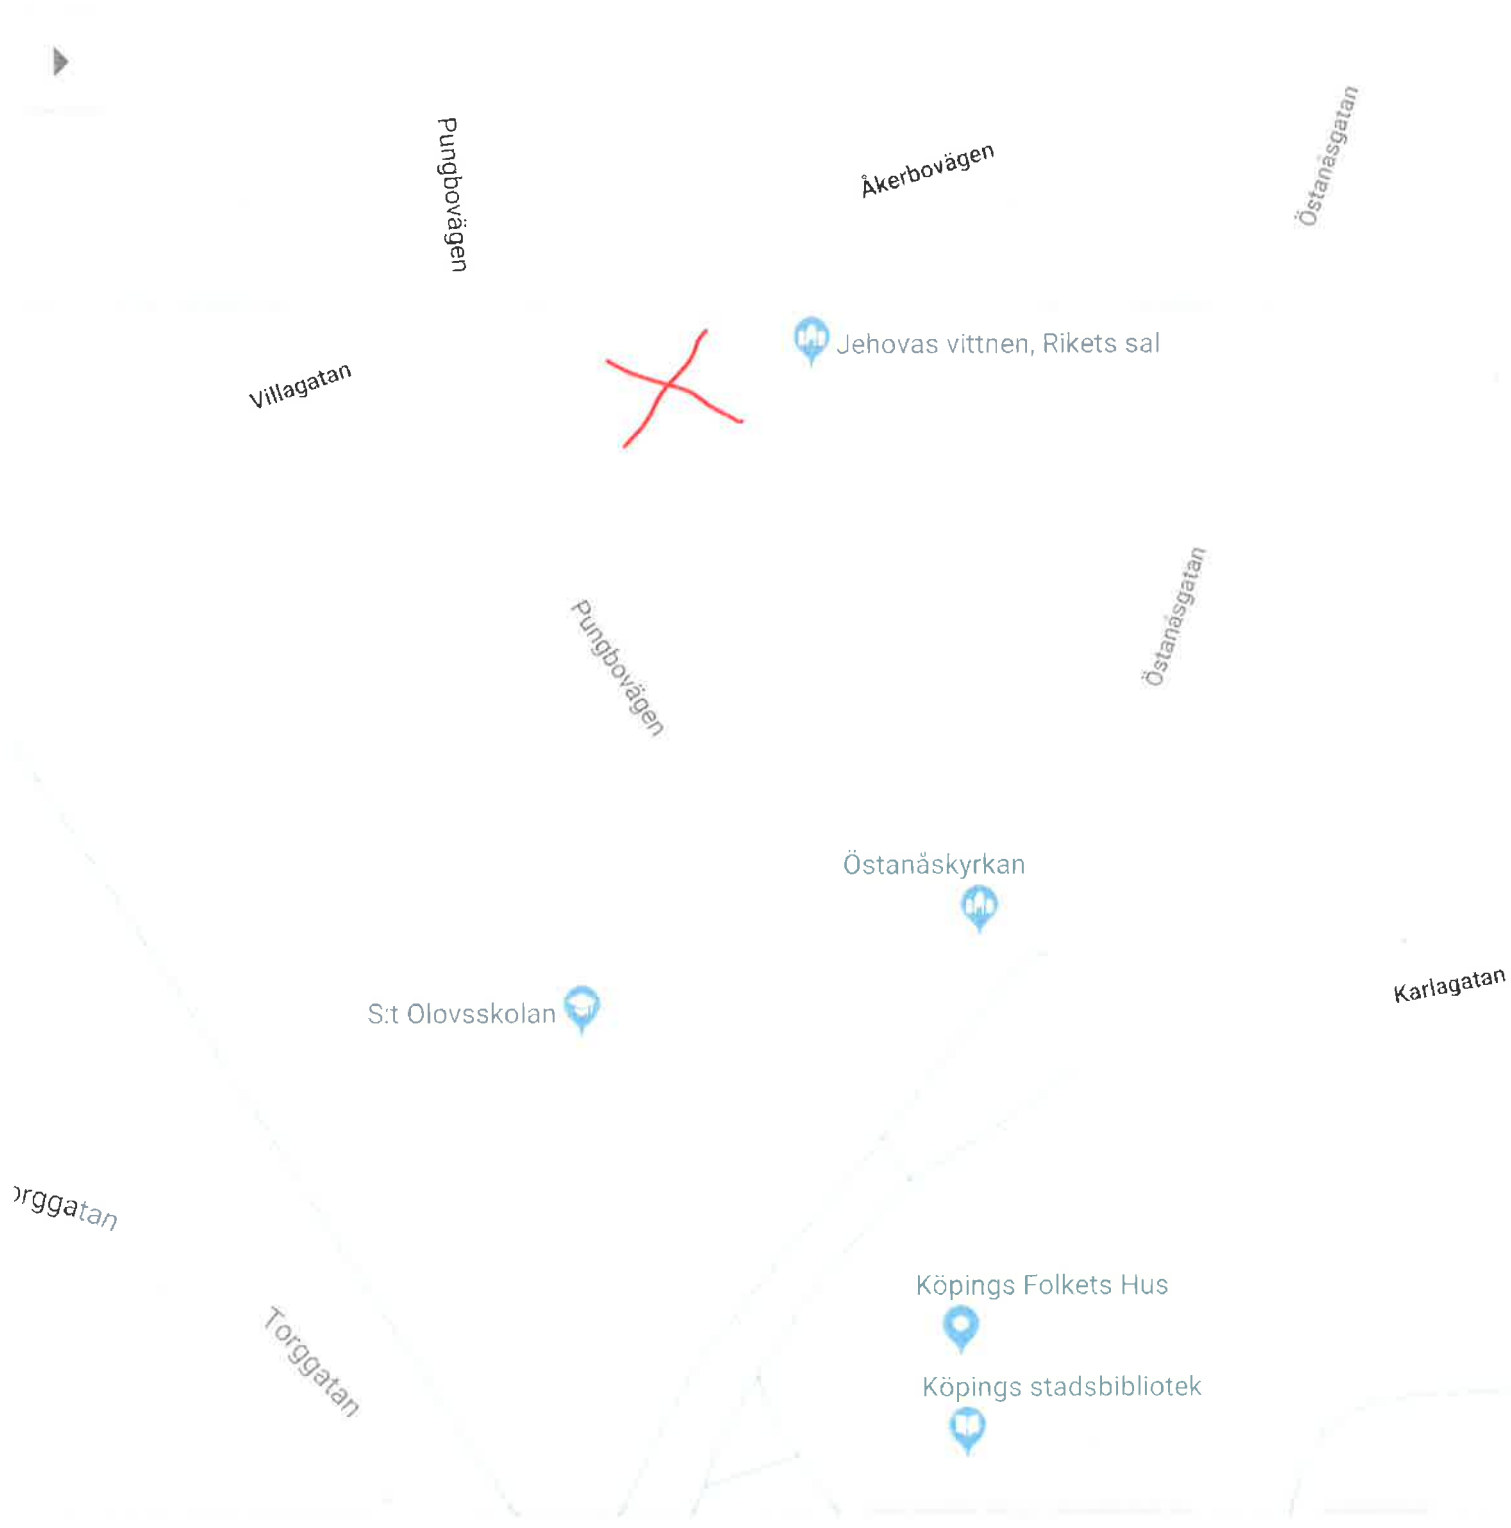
Pungbovägen
Åkerbovägen
Östanåsgatan
Villagatan
Jehovas vittnen, Rikets sal
Pungbovägen
Östanåsgatan
Östanåskyrkan
S:t Olovsskolan
Karlagatan
rggatan
Torggatan
Köpings Folkets Hus
Köpings stadsbibliotek